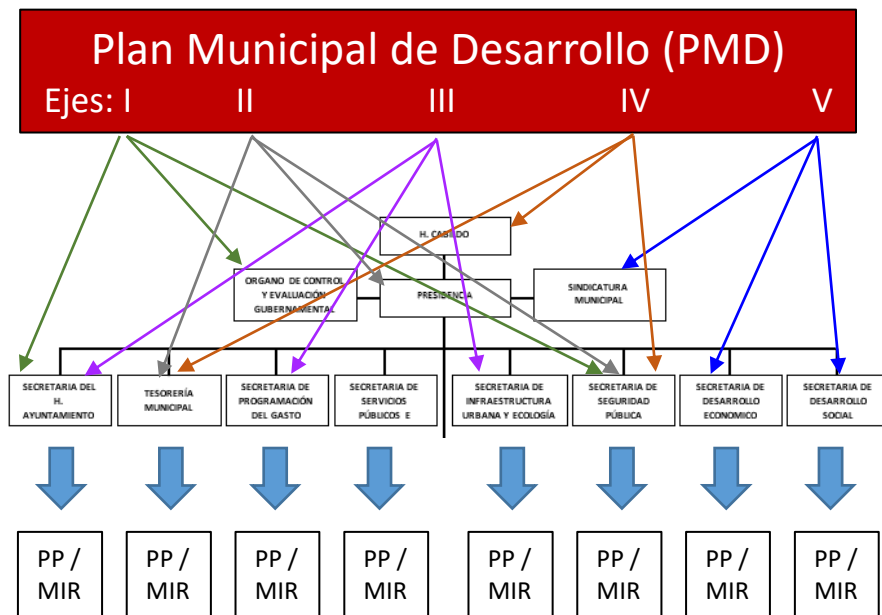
Plan Municipal de Desarrollo (PMD)

Ejes: I II III IV V

H. CABILDO

ORGANO DE CONTROL Y EVALUACIÓN GUBERNAMENTAL

PRESIDENCIA

SINDICATURA MUNICIPAL

SECRETARIA DEL H. AYUNTAMIENTO

TESORERÍA MUNICIPAL

SECRETARIA DE PROGRAMACIÓN DEL GASTO

SECRETARIA DE SERVICIOS PÚBLICOS E

SECRETARIA DE INFRAESTRUCTURA URBANA Y ECOLOGÍA

SECRETARIA DE SEGURIDAD PÚBLICA

SECRETARIA DE DESARROLLO ECONOMICO

SECRETARIA DE DESARROLLO SOCIAL

PP / MIR

PP / MIR

PP / MIR

PP / MIR

PP / MIR

PP / MIR

PP / MIR

PP / MIR